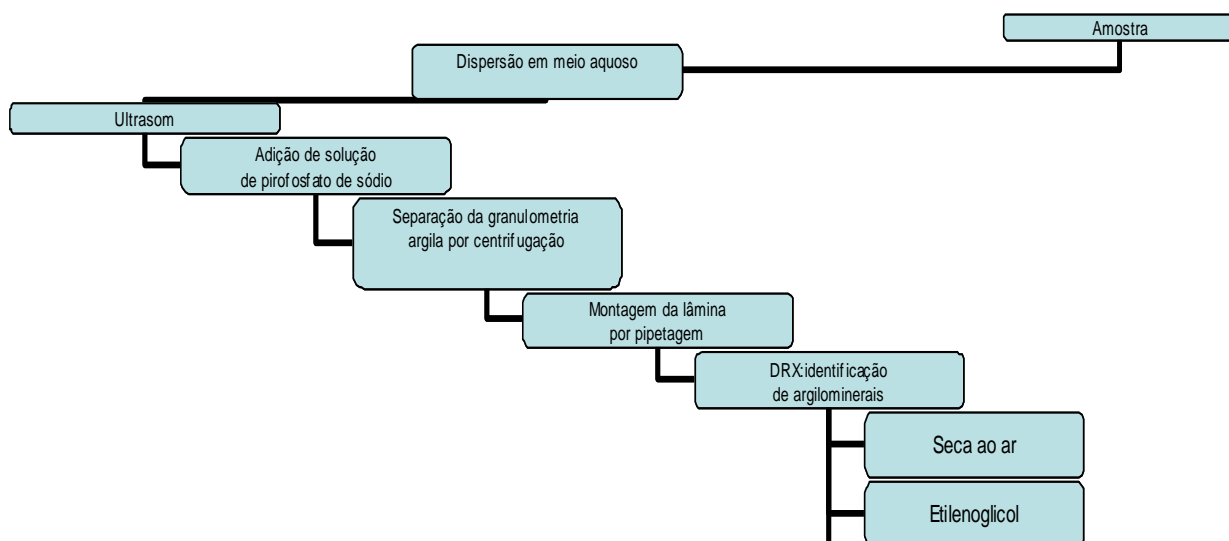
Amostra

Dispersão em meio aquoso

Ultrasom

Adição de solução de pirofosfato de sódio

Separação da granulometria argila por centrifugação

Montagem da lâmina por pipetagem

DRX:identificação de argilominerais

Seca ao ar

Etilenoglicol